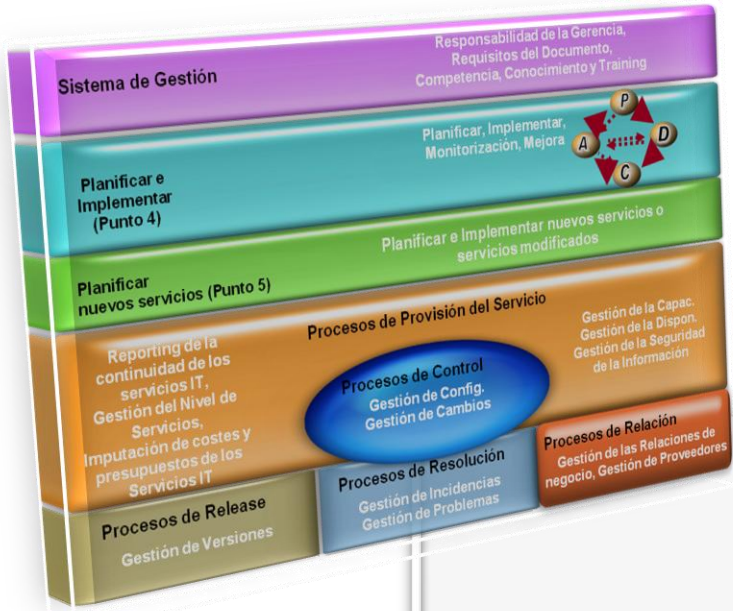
Sistema de Gestión

Responsabilidad de la Gerencia, Requisitos del Documento, Competencia, Conocimiento y Training

Planificar e Implementar (Punto 4)

Planificar, Implementar, Monitorización, Mejora

P
D
C
A

Planificar nuevos servicios (Punto 5)

Planificar e Implementar nuevos servicios o servicios modificados

Procesos de Provisión del Servicio

Reporting de la continuidad de los servicios IT, Gestión del Nivel de Servicios, Imputación de costes y presupuestos de los Servicios IT

Gestión de la Capac. Gestión de la Dispon. Gestión de la Seguridad de la Información

Procesos de Control
Gestión de Config. Gestión de Cambios

Procesos de Release
Gestión de Versiones

Procesos de Resolución
Gestión de Incidencias
Gestión de Problemas

Procesos de Relación
Gestión de las Relaciones de negocio, Gestión de Proveedores